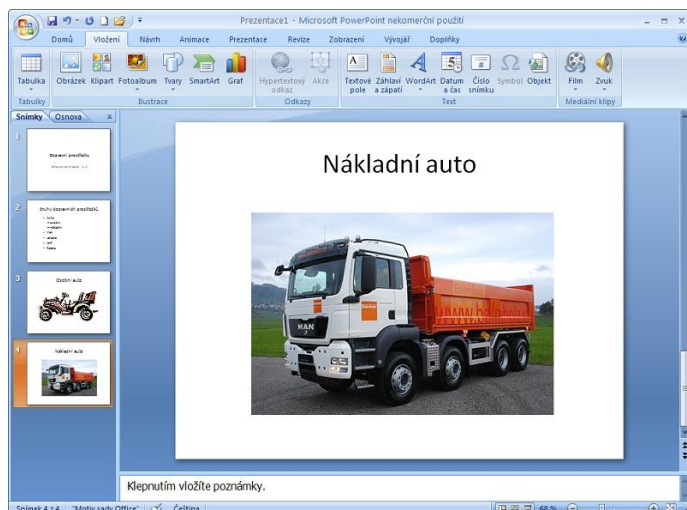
Prezentace1 - Microsoft PowerPoint nekomerční použití

Domů Vložení Návrh Animace Prezentace Revize Zobrazení Vývojář Doplňky

Tabulka Obrázek Klipart Fotoalbum Tvary SmartArt Graf Hypertextový odkaz Akce Textové pole Záhlaví a zápatí WordArt Datum a čas Číslo snímku Symbol Objekt Film Zvuk

Tabulky Ilustrace Odkazy Text Mediální klipy

Snímky Osnova

1 Dopravní prostředky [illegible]

2 Druhy dopravních prostředků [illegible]

3 Osobní auto

4 Nákladní auto

Nákladní auto

MAN

Klepnutím vložíte poznámky.

Snímek 4 z 4 "Motiv sady Office" Čeština 68 %